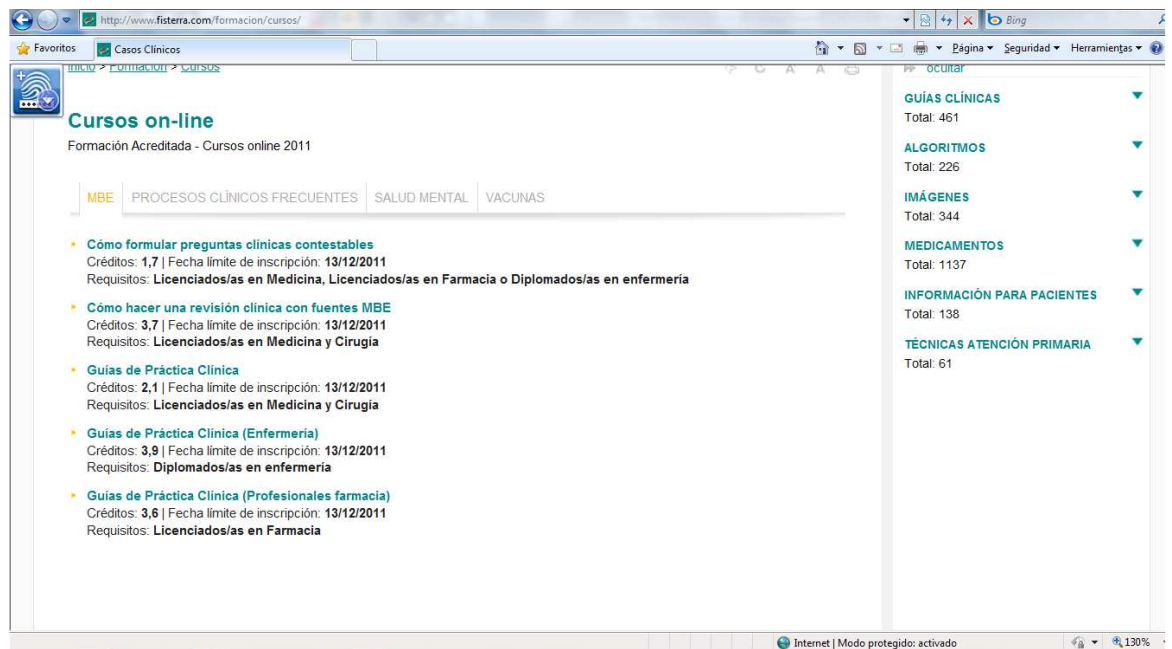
http://www.fisterra.com/formacion/cursos/

Bing

Favoritos

Casos Clínicos

Página ▾ Seguridad ▾ Herramientas ▾

Inicio > Formación > Cursos

Cursos on-line

Formación Acreditada - Cursos online 2011

MBE | PROCESOS CLÍNICOS FRECUENTES | SALUD MENTAL | VACUNAS

Cómo formular preguntas clínicas contestables
Créditos: 1,7 | Fecha límite de inscripción: 13/12/2011
Requisitos: Licenciados/as en Medicina, Licenciados/as en Farmacia o Diplomados/as en enfermería

Cómo hacer una revisión clínica con fuentes MBE
Créditos: 3,7 | Fecha límite de inscripción: 13/12/2011
Requisitos: Licenciados/as en Medicina y Cirugía

Guías de Práctica Clínica
Créditos: 2,1 | Fecha límite de inscripción: 13/12/2011
Requisitos: Licenciados/as en Medicina y Cirugía

Guías de Práctica Clínica (Enfermería)
Créditos: 3,9 | Fecha límite de inscripción: 13/12/2011
Requisitos: Diplomados/as en enfermería

Guías de Práctica Clínica (Profesionales farmacia)
Créditos: 3,6 | Fecha límite de inscripción: 13/12/2011
Requisitos: Licenciados/as en Farmacia

ocultar

GUÍAS CLÍNICAS
Total: 461

ALGORITMOS
Total: 226

IMÁGENES
Total: 344

MEDICAMENTOS
Total: 1137

INFORMACIÓN PARA PACIENTES
Total: 138

TÉCNICAS ATENCIÓN PRIMARIA
Total: 61

Internet | Modo protegido: activado

130%